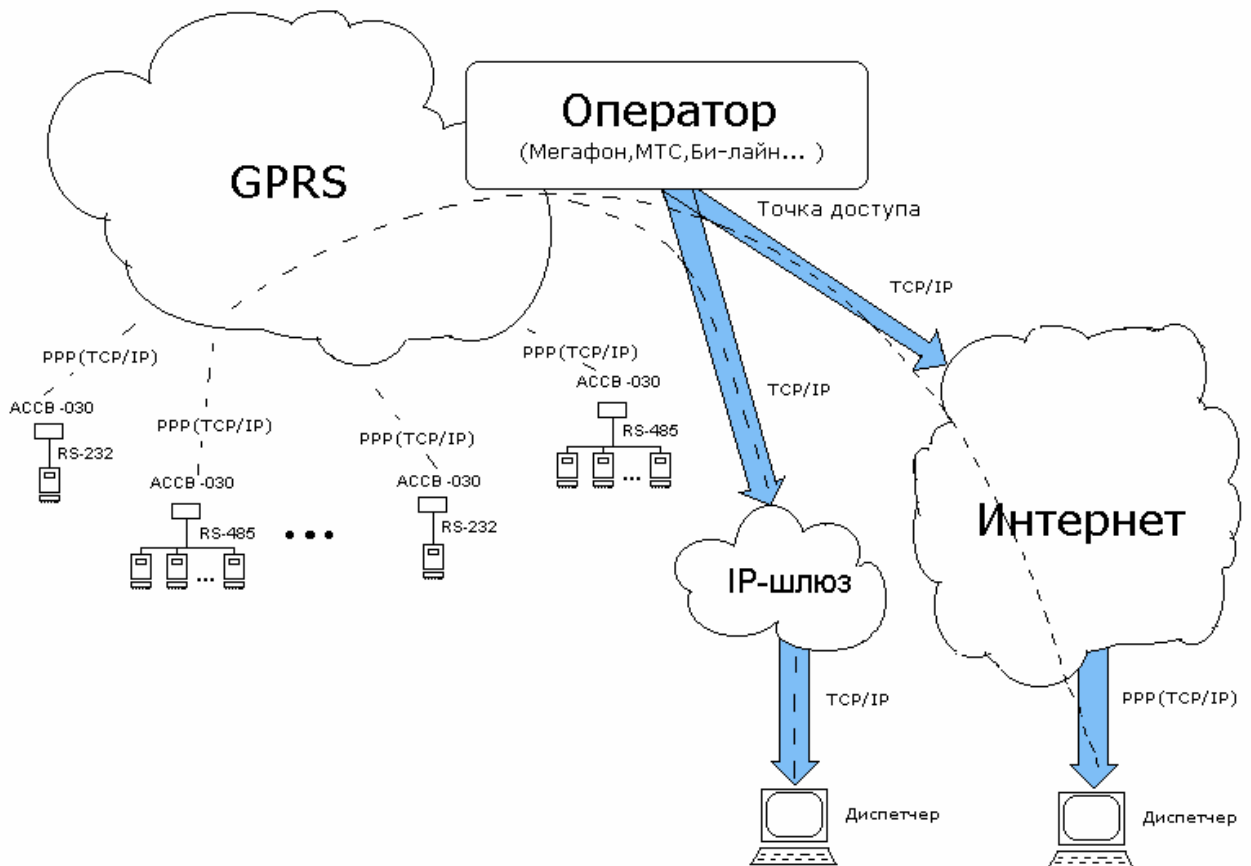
GPRS

Оператор
(Мегафон,МТС,Би-лайн... )

Точка доступа

TCP/IP

PPP(TCP/IP)
АССВ-030
RS-232

PPP(TCP/IP)
АССВ-030
RS-485
...

• • •

PPP(TCP/IP)
АССВ-030
RS-232

PPP(TCP/IP)
АССВ-030
RS-485
...

TCP/IP

Интернет

IP-шлюз

TCP/IP

PPP(TCP/IP)

Диспетчер

Диспетчер